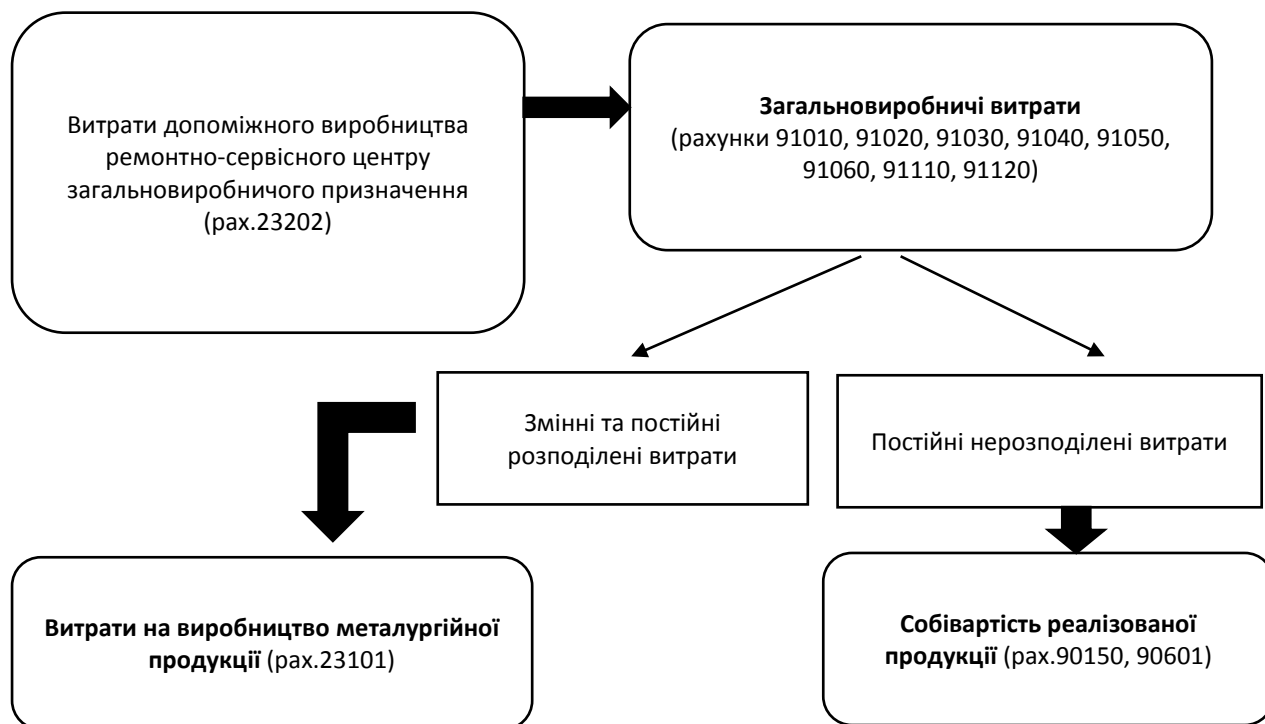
Витрати допоміжного виробництва ремонтно-сервісного центру загальновиробничого призначення (рах.23202)

Загальновиробничі витрати (рахунки 91010, 91020, 91030, 91040, 91050, 91060, 91110, 91120)

Змінні та постійні розподілені витрати

Постійні нерозподілені витрати

Витрати на виробництво металургійної продукції (рах.23101)

Собівартість реалізованої продукції (рах.90150, 90601)